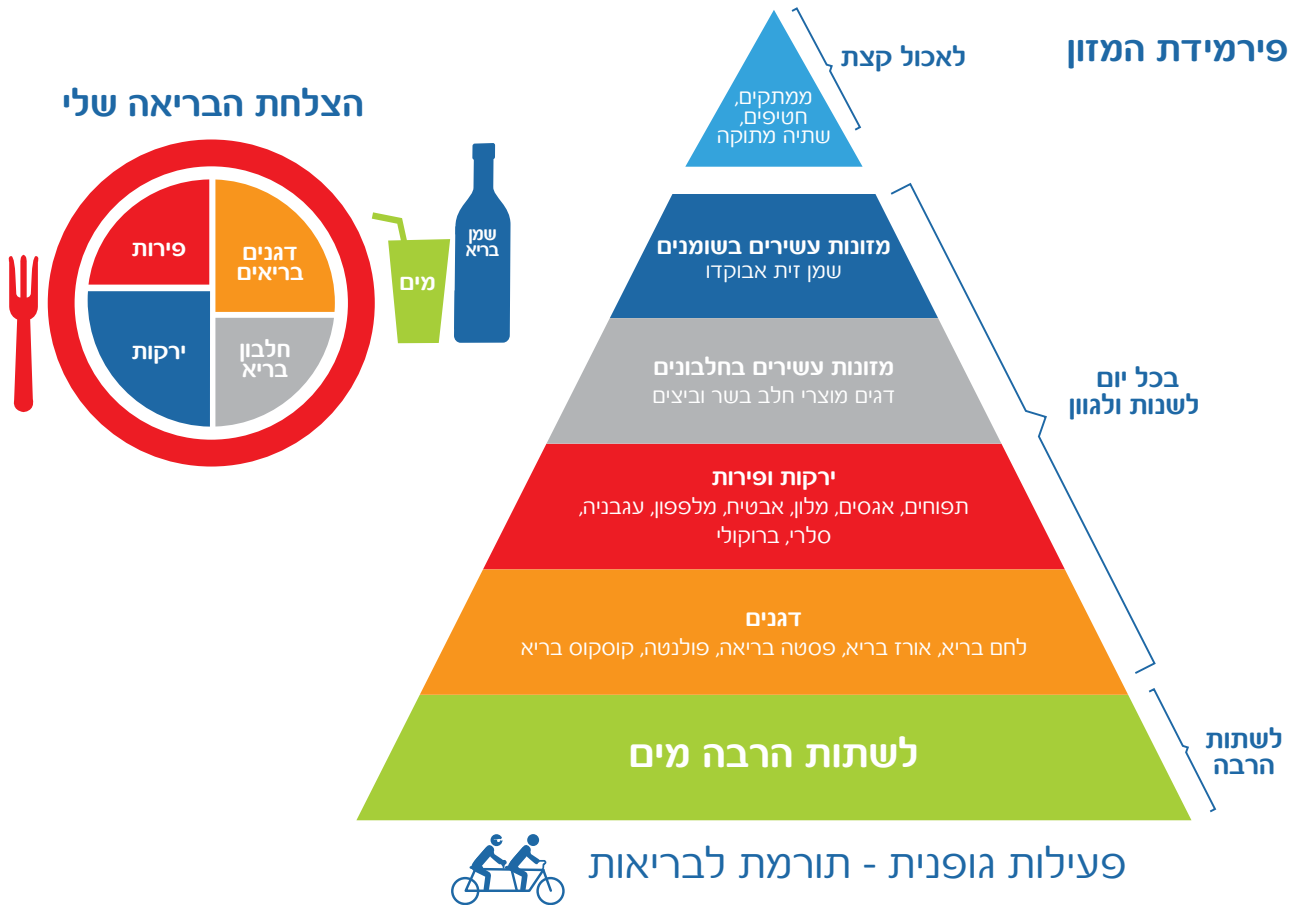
פירמידת המזון

לאכול קצת

ממתקים, חטיפים, שתיה מתוקה

מזונות עשירים בשומנים
שמן זית אבוקדו

מזונות עשירים בחלבונים
דגים מוצרי חלב בשר וביצים

בכל יום לשנות ולגוון

ירקות ופירות
תפוחים, אגסים, מלון, אבטיח, מלפפון, עגבניה, סלרי, ברוקולי

דגנים
לחם בריא, אורז בריא, פסטה בריאה, פולנטה, קוסקוס בריא

לשתות הרבה מים

לשתות הרבה

הצלחת הבריאה שלי

פירות

דגנים בריאים

ירקות

חלבון בריא

מים

שמן בריא

פעילות גופנית - תורמת לבריאות